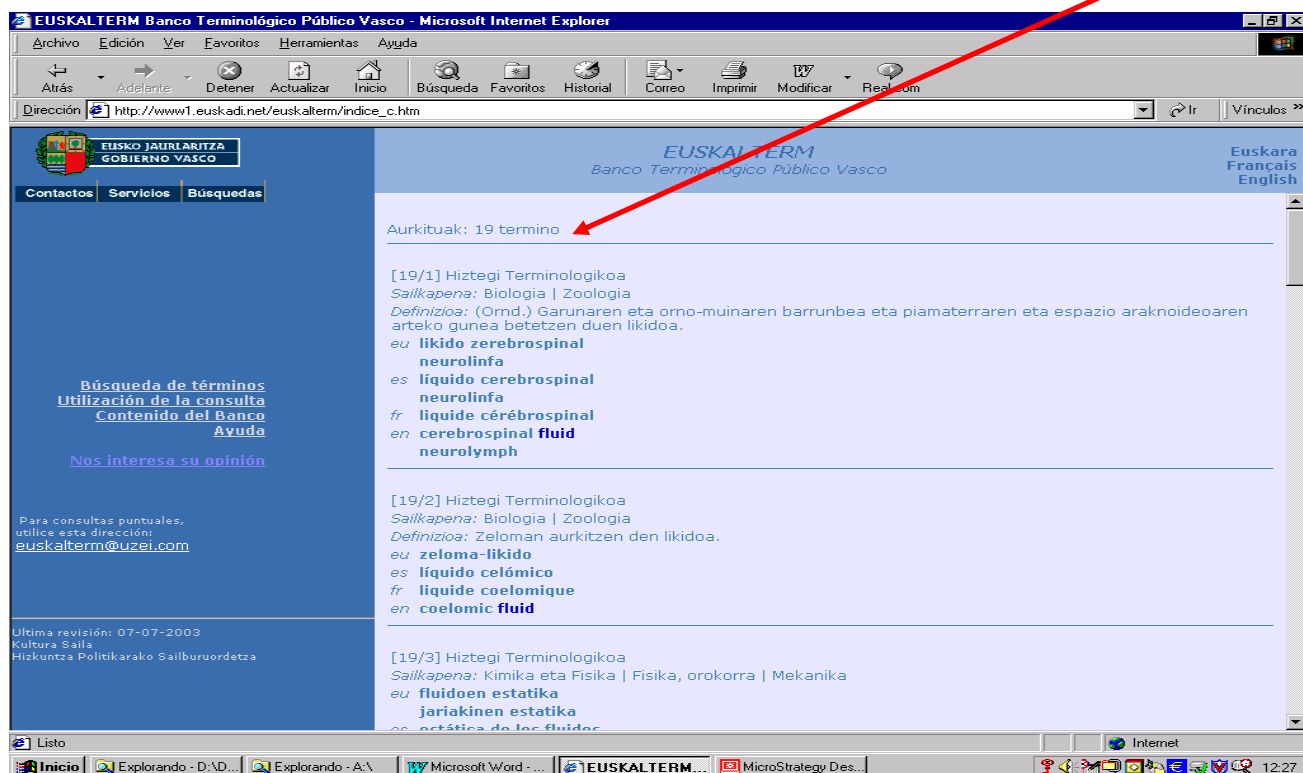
EUSKALTERM Banco Terminológico Público Vasco - Microsoft Internet Explorer

Archivo Edición Ver Favoritos Herramientas Ayuda

Atrás Adelante Detener Actualizar Inicio Búsqueda Favoritos Historial Correo Imprimir Modificar Real.com

Dirección http://www1.euskadi.net/euskalterm/indice_c.htm Ir Vínculos »

EUSKO JAURLARITZA GOBIERNO VASCO

Contactos Servicios Búsquedas

EUSKALTERM
Banco Terminológico Público Vasco

Euskara
Français
English

Aurkituak: 19 termino

[19/1] Hiztegi Terminologikoa
Sailkapena: Biologia | Zoologia
Definizioa: (Ornd.) Garunaren eta orno-muinaren barrunbea eta piamaterraren eta espazio araknoideoaren arteko gunea betetzen duen likidoa.
eu likido zerebrospinal
neurolinfa
es líquido cerebrospinal
neurolinfa
fr liquide cérébrospinal
en cerebrospinal fluid
neurolymph

[19/2] Hiztegi Terminologikoa
Sailkapena: Biologia | Zoologia
Definizioa: Zeloman aurkitzen den likidoa.
eu zeloma-likido
es líquido celómico
fr liquide coelomique
en coelomic fluid

[19/3] Hiztegi Terminologikoa
Sailkapena: Kimika eta Fisika | Fisika, orokorra | Mekanika
eu fluidoen estatika
jariakinen estatika
es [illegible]

Búsqueda de términos
Utilización de la consulta
Contenido del Banco
Ayuda

Nos interesa su opinión

Para consultas puntuales, utilice esta dirección:
euskalterm@uzei.com

Ultima revisión: 07-07-2003
Kultura Saila
Hizkuntza Politikarako Sailburuordetza

Listo
Internet

Inicio Explorando - D:\D... Explorando - A:\ Microsoft Word - ... EUSKALTERM... MicroStrategy Des... 12:27